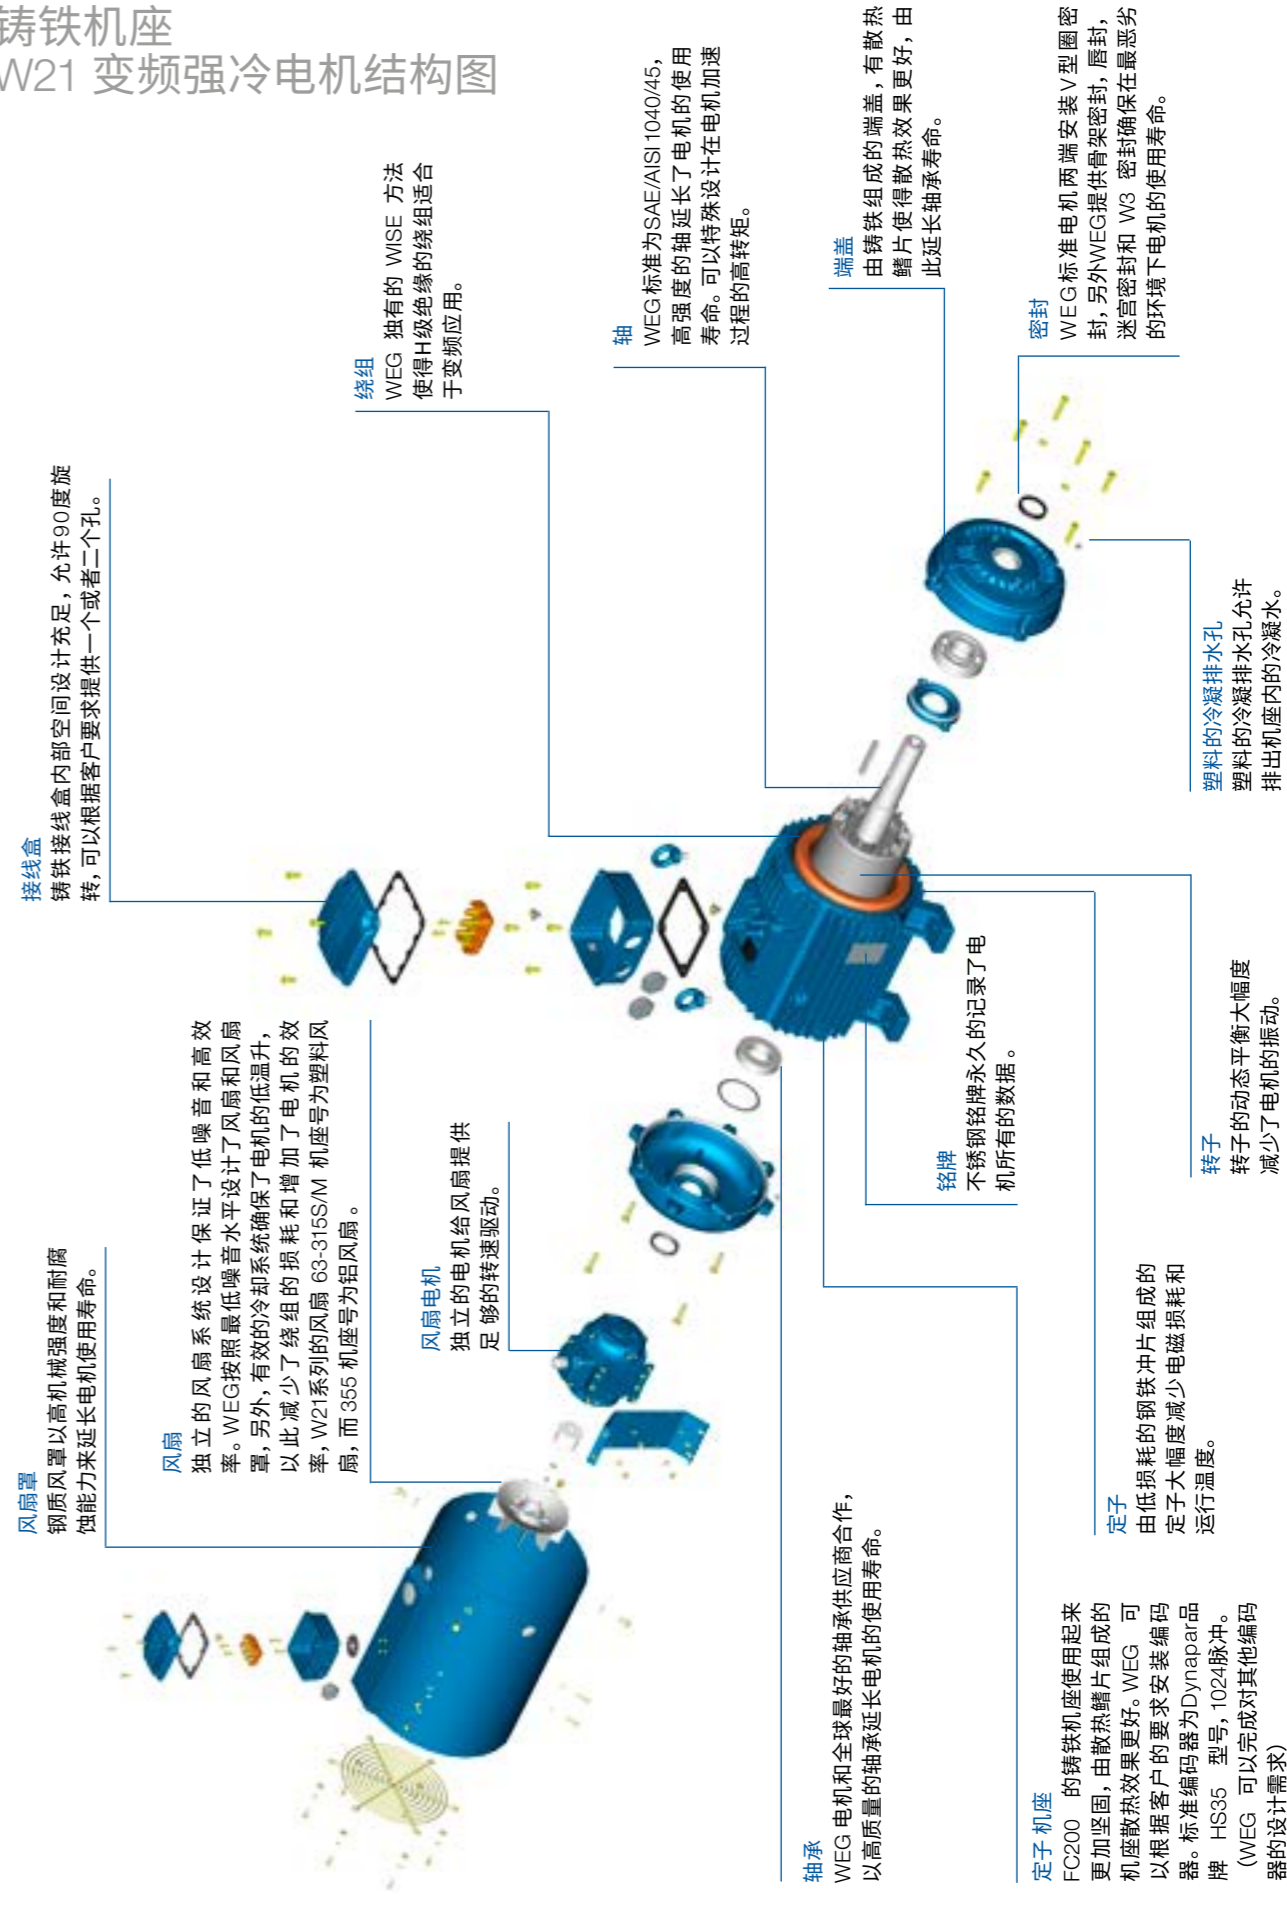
铸铁机座
W21 变频强冷电机结构图

接线盒
铸铁接线盒内部空间设计充足，允许90度旋转，可以根据客户要求提供一个或者二个孔。

绕组
WEG 独有的 WISE 方法使得H级绝缘的绕组适合于变频应用。

轴
WEG标准为SAE/AISI 1040/45，高强度的轴延长了电机的使用寿命。可以特殊设计在电机加速过程的高转矩。

端盖
由铸铁组成的端盖，有散热鳍片使得散热效果更好，由此延长轴承寿命。

密封
WEG标准电机两端安装V型圈密封，另外WEG提供骨架密封，唇封，迷宫密封和 W3 密封确保在最恶劣的环境下电机的使用寿命。

塑料的冷凝排水孔
塑料的冷凝排水孔允许排出机座内的冷凝水。

转子
转子的动态平衡大幅度减少了电机的振动。

铭牌
不锈钢铭牌永久的记录了电机所有的数据。

定子
由低损耗的钢铁冲片组成的定子大幅度减少电磁损耗和运行温度。

定子机座
FC200 的铸铁机座使用起来更加坚固，由散热鳍片组成的机座散热效果更好。WEG 可以根据客户的要求安装编码器。标准编码器为Dynapar品牌 HS35 型号，1024脉冲。（WEG 可以完成对其他编码器的设计需求）

轴承
WEG 电机和全球最好的轴承供应商合作，以高质量的轴承延长电机的使用寿命。

风扇电机
独立的电机给风扇提供足够的转速驱动。

风扇
独立的风扇系统设计保证了低噪音和高效率。WEG按照最低噪音水平设计了风扇和风扇罩，另外，有效的冷却系统确保了电机的低温升，以此减少了绕组的损耗和增加了电机的效率，W21系列的风扇 63-315S/M 机座号为塑料风扇，而 355 机座号为铝风扇。

风扇罩
钢质风罩以高机械强度和耐腐蚀能力来延长电机使用寿命。